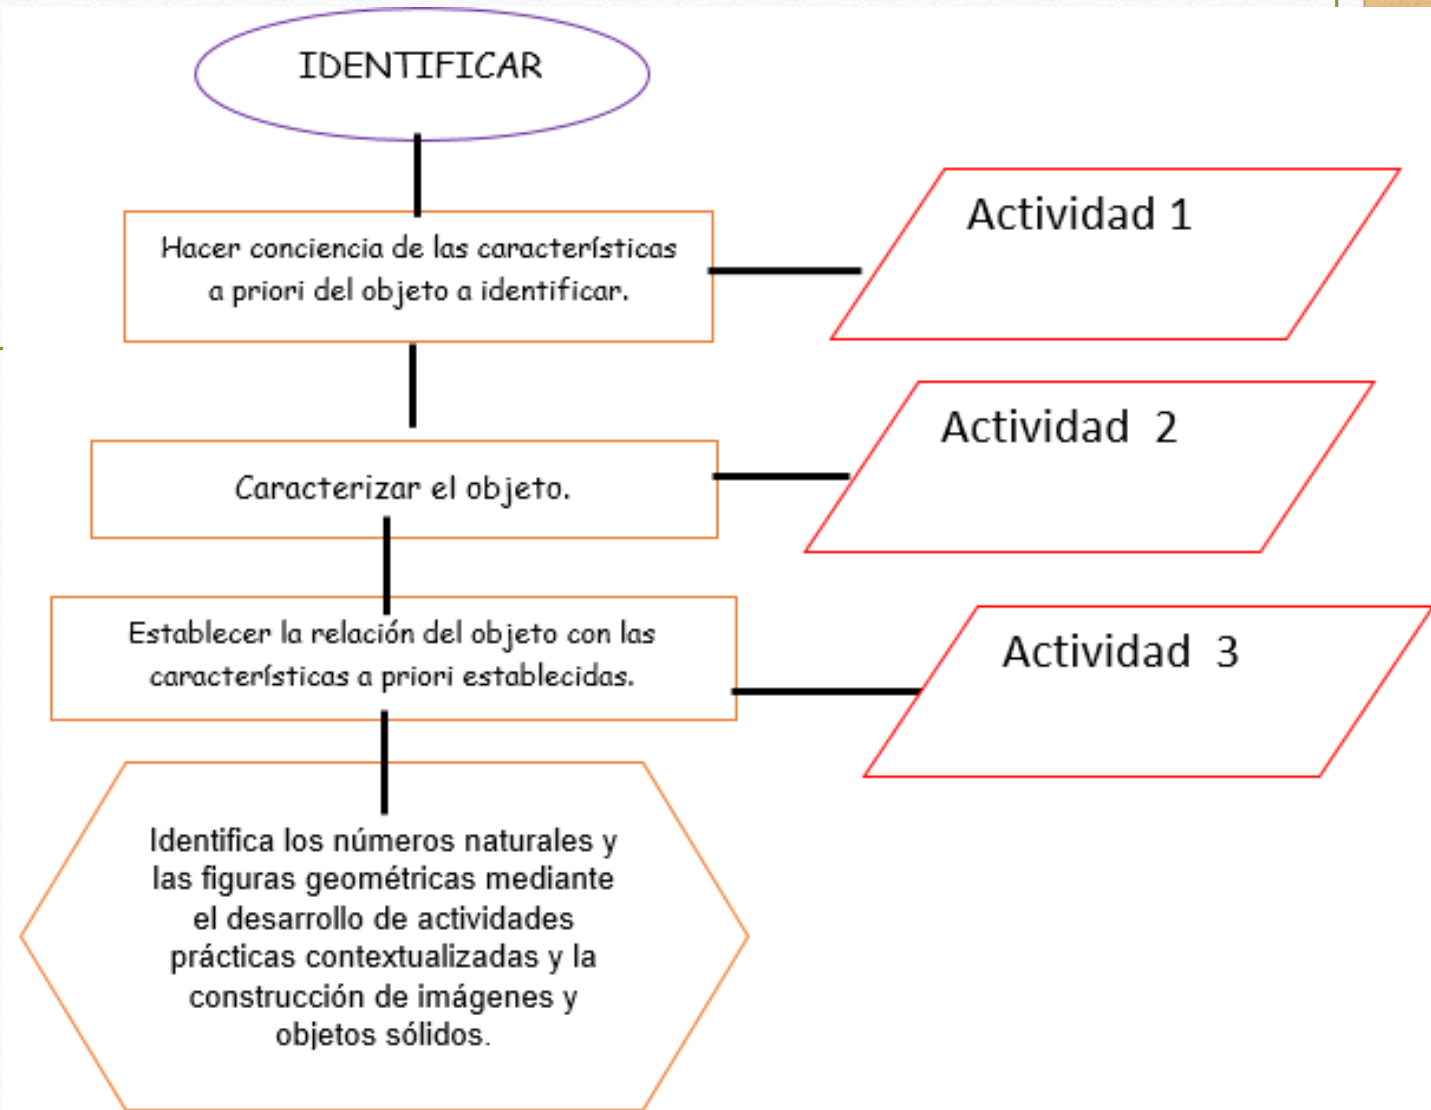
IDENTIFICAR

Hacer conciencia de las características a priori del objeto a identificar.

Actividad 1

Caracterizar el objeto.

Actividad 2

Establecer la relación del objeto con las características a priori establecidas.

Actividad 3

Identifica los números naturales y las figuras geométricas mediante el desarrollo de actividades prácticas contextualizadas y la construcción de imágenes y objetos sólidos.